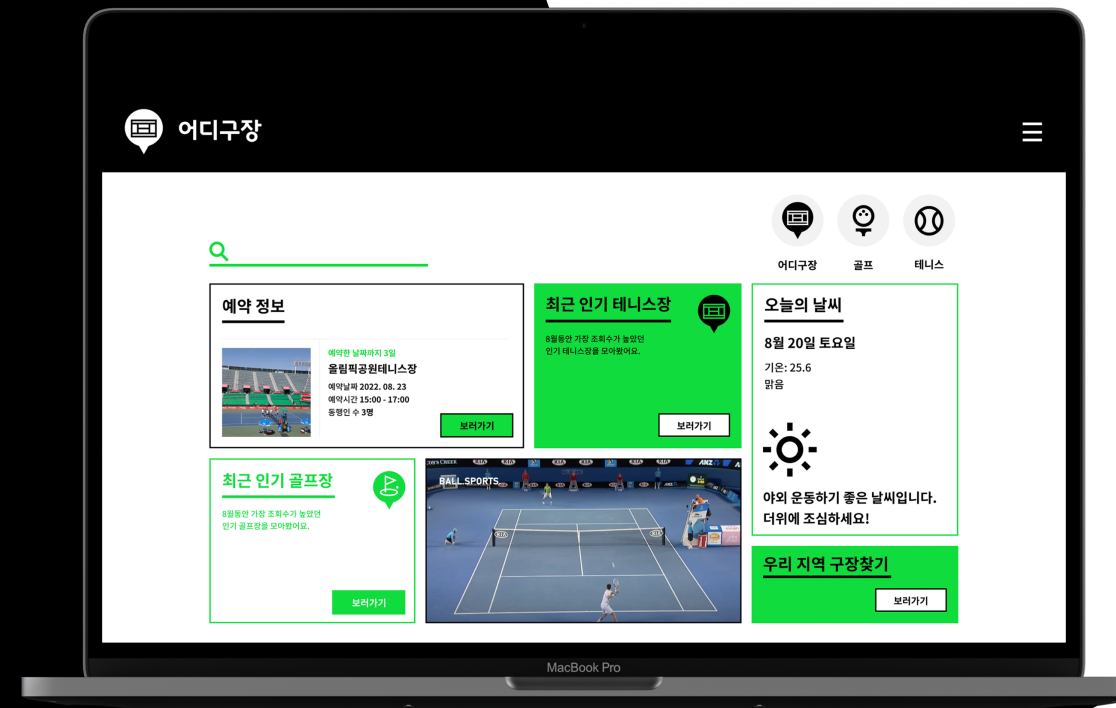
어디구장

어디구장 골프 테니스

예약 정보

예약한 날짜까지 3일
올림픽공원테니스장
예약날짜 2022. 08. 23
예약시간 15:00 - 17:00
동행인 수 3명

보러가기

최근 인기 테니스장

8월동안 가장 조회수가 높았던 인기 테니스장을 모아봤어요.

보러가기

오늘의 날씨

8월 20일 토요일
기온: 25.6
맑음

야외 운동하기 좋은 날씨입니다. 더위에 조심하세요!

최근 인기 골프장

8월동안 가장 조회수가 높았던 인기 골프장을 모아봤어요.

보러가기

BALL.SPORTS

우리 지역 구장찾기

보러가기

MacBook Pro